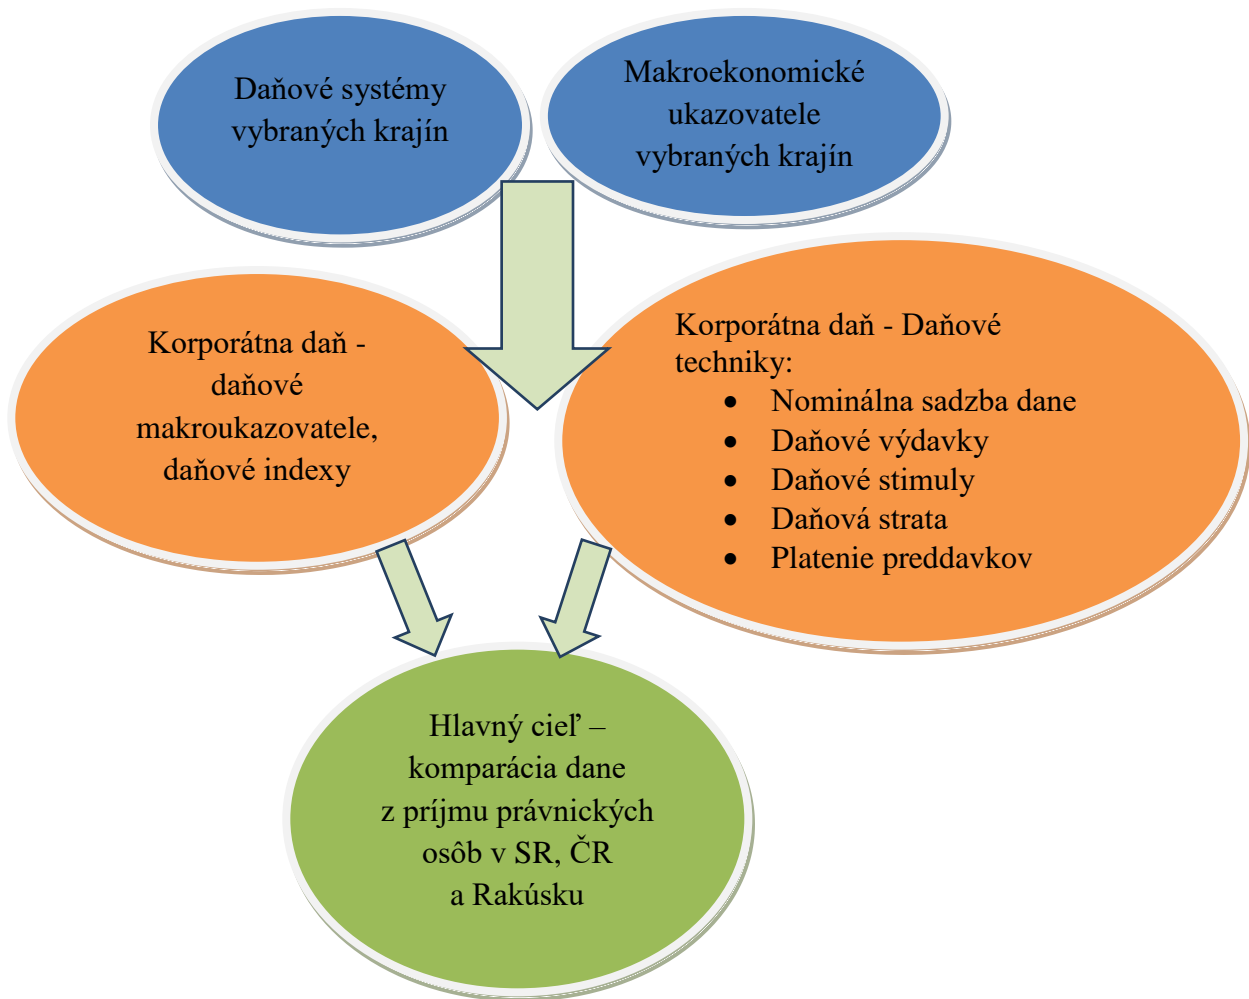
Daňové systémy vybraných krajín

Makroekonomické ukazovatele vybraných krajín

Korporátna daň - daňové makroukazovatele, daňové indexy

Korporátna daň - Daňové techniky:
- Nominálna sadzba dane
- Daňové výdavky
- Daňové stimuly
- Daňová strata
- Platenie preddavkov

Hlavný cieľ – komparácia dane z príjmu právnických osôb v SR, ČR a Rakúsku